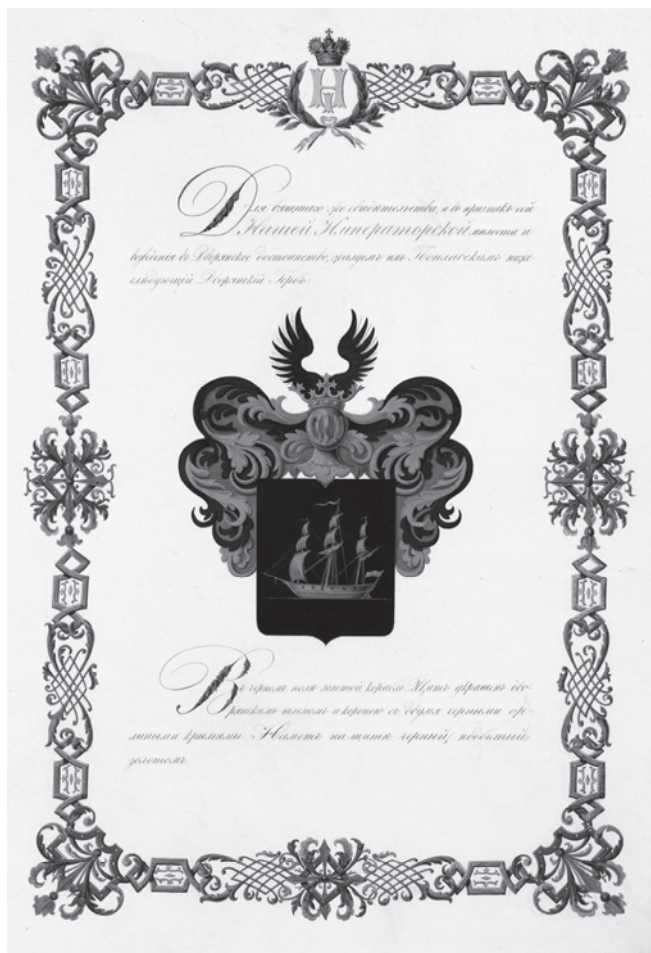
Для вящшаго же свидѣтельства, и въ признакъ сей Нашей Императорской милости и вѣрования въ Дворянское достоинство, жалуемъ ему Ростиславскому нижеслѣдующій Дворянскій Гербъ.

Въ черномъ полѣ золотой корабль. Щитъ увѣнчанъ Дворянскимъ шлемомъ и короною съ двумя черными орлиными крыльями. Наметъ на щитѣ черный, подложенный золотомъ.